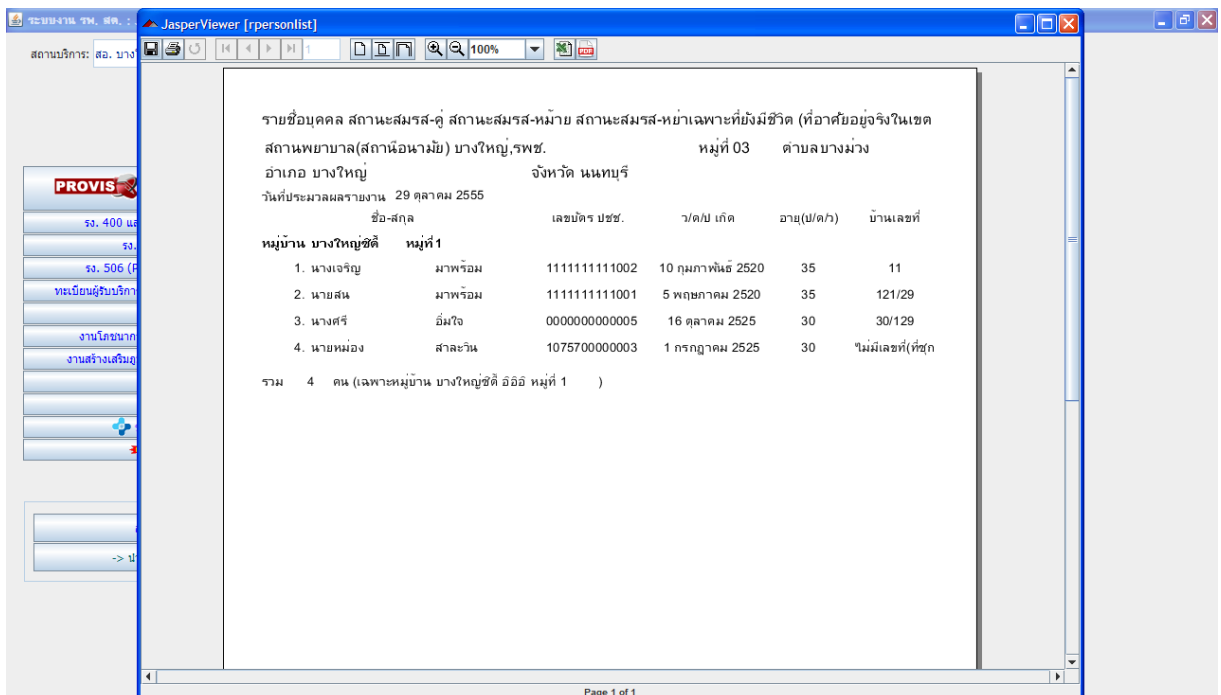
ระบบงาน รพ. สต. : .

สถานบริการ: สอ. บาง

PROVIS

รง. 400 แ

รง.

รง. 506 (

ทะเบียนผู้รับบริกา

งานโภชนาก

งานสร้างเสริมภู

-> ป

JasperViewer [rpersonlist]

100%

รายชื่อบุคคล สถานะสมรส-คู่ สถานะสมรส-หม้าย สถานะสมรส-หย่าเฉพาะที่ยังมีชีวิต (ที่อาศัยอยู่จริงในเขต

สถานพยาบาล(สถานีอนามัย) บางใหญ่,รพช. หมู่ที่ 03 ตำบลบางม่วง

อำเภอ บางใหญ่ จังหวัด นนทบุรี

วันที่ประมวลผลรายงาน 29 ตุลาคม 2555

| ชื่อ-สกุล | | เลขบัตร ปชช. | ว/ด/ป เกิด | อายุ(ป/ด/ว) | บ้านเลขที่ |
|---|---|---|---|---|---|
| หมู่บ้าน บางใหญ่ซิตี้ หมู่ที่ 1 | | | | | |
| 1. นางเจริญ | มาพร้อม | 1111111111002 | 10 กุมภาพันธ์ 2520 | 35 | 11 |
| 2. นายสน | มาพร้อม | 1111111111001 | 5 พฤษภาคม 2520 | 35 | 121/29 |
| 3. นางศรี | อิ่มใจ | 0000000000005 | 16 ตุลาคม 2525 | 30 | 30/129 |
| 4. นายหม่อง | สาละวิน | 1075700000003 | 1 กรกฎาคม 2525 | 30 | ไม่มีเลขที่(ที่ซุก |

รวม 4 คน (เฉพาะหมู่บ้าน บางใหญ่ซิตี้ อิอิอิ หมู่ที่ 1 )

Page 1 of 1